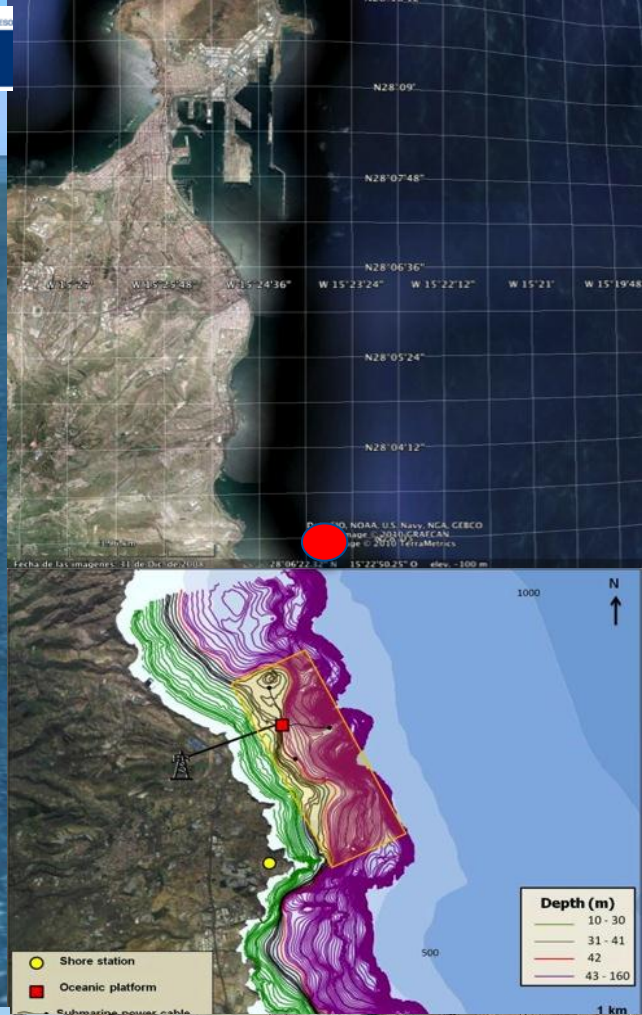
N28°09'

N28°07'48"

N28°06'36"

W 15°27' W 15°25'48" W 15°24'36" W 15°23'24" W 15°22'12" W 15°21' W 15°19'48"

N28°05'24"

N28°04'12"

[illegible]O, NOAA, U.S. Navy, NGA, GEBCO
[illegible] 2010 GRAFCAN
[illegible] © 2010 TerraMetrics

Fecha de las imágenes: 11 de dic de 2008 28°06'22.32" N 15°22'50.25" O elev. -100 m

N

1000

Depth (m)
10 - 30
31 - 41
42
43 - 160

500

Shore station
Oceanic platform
Submarine power cable

1 km